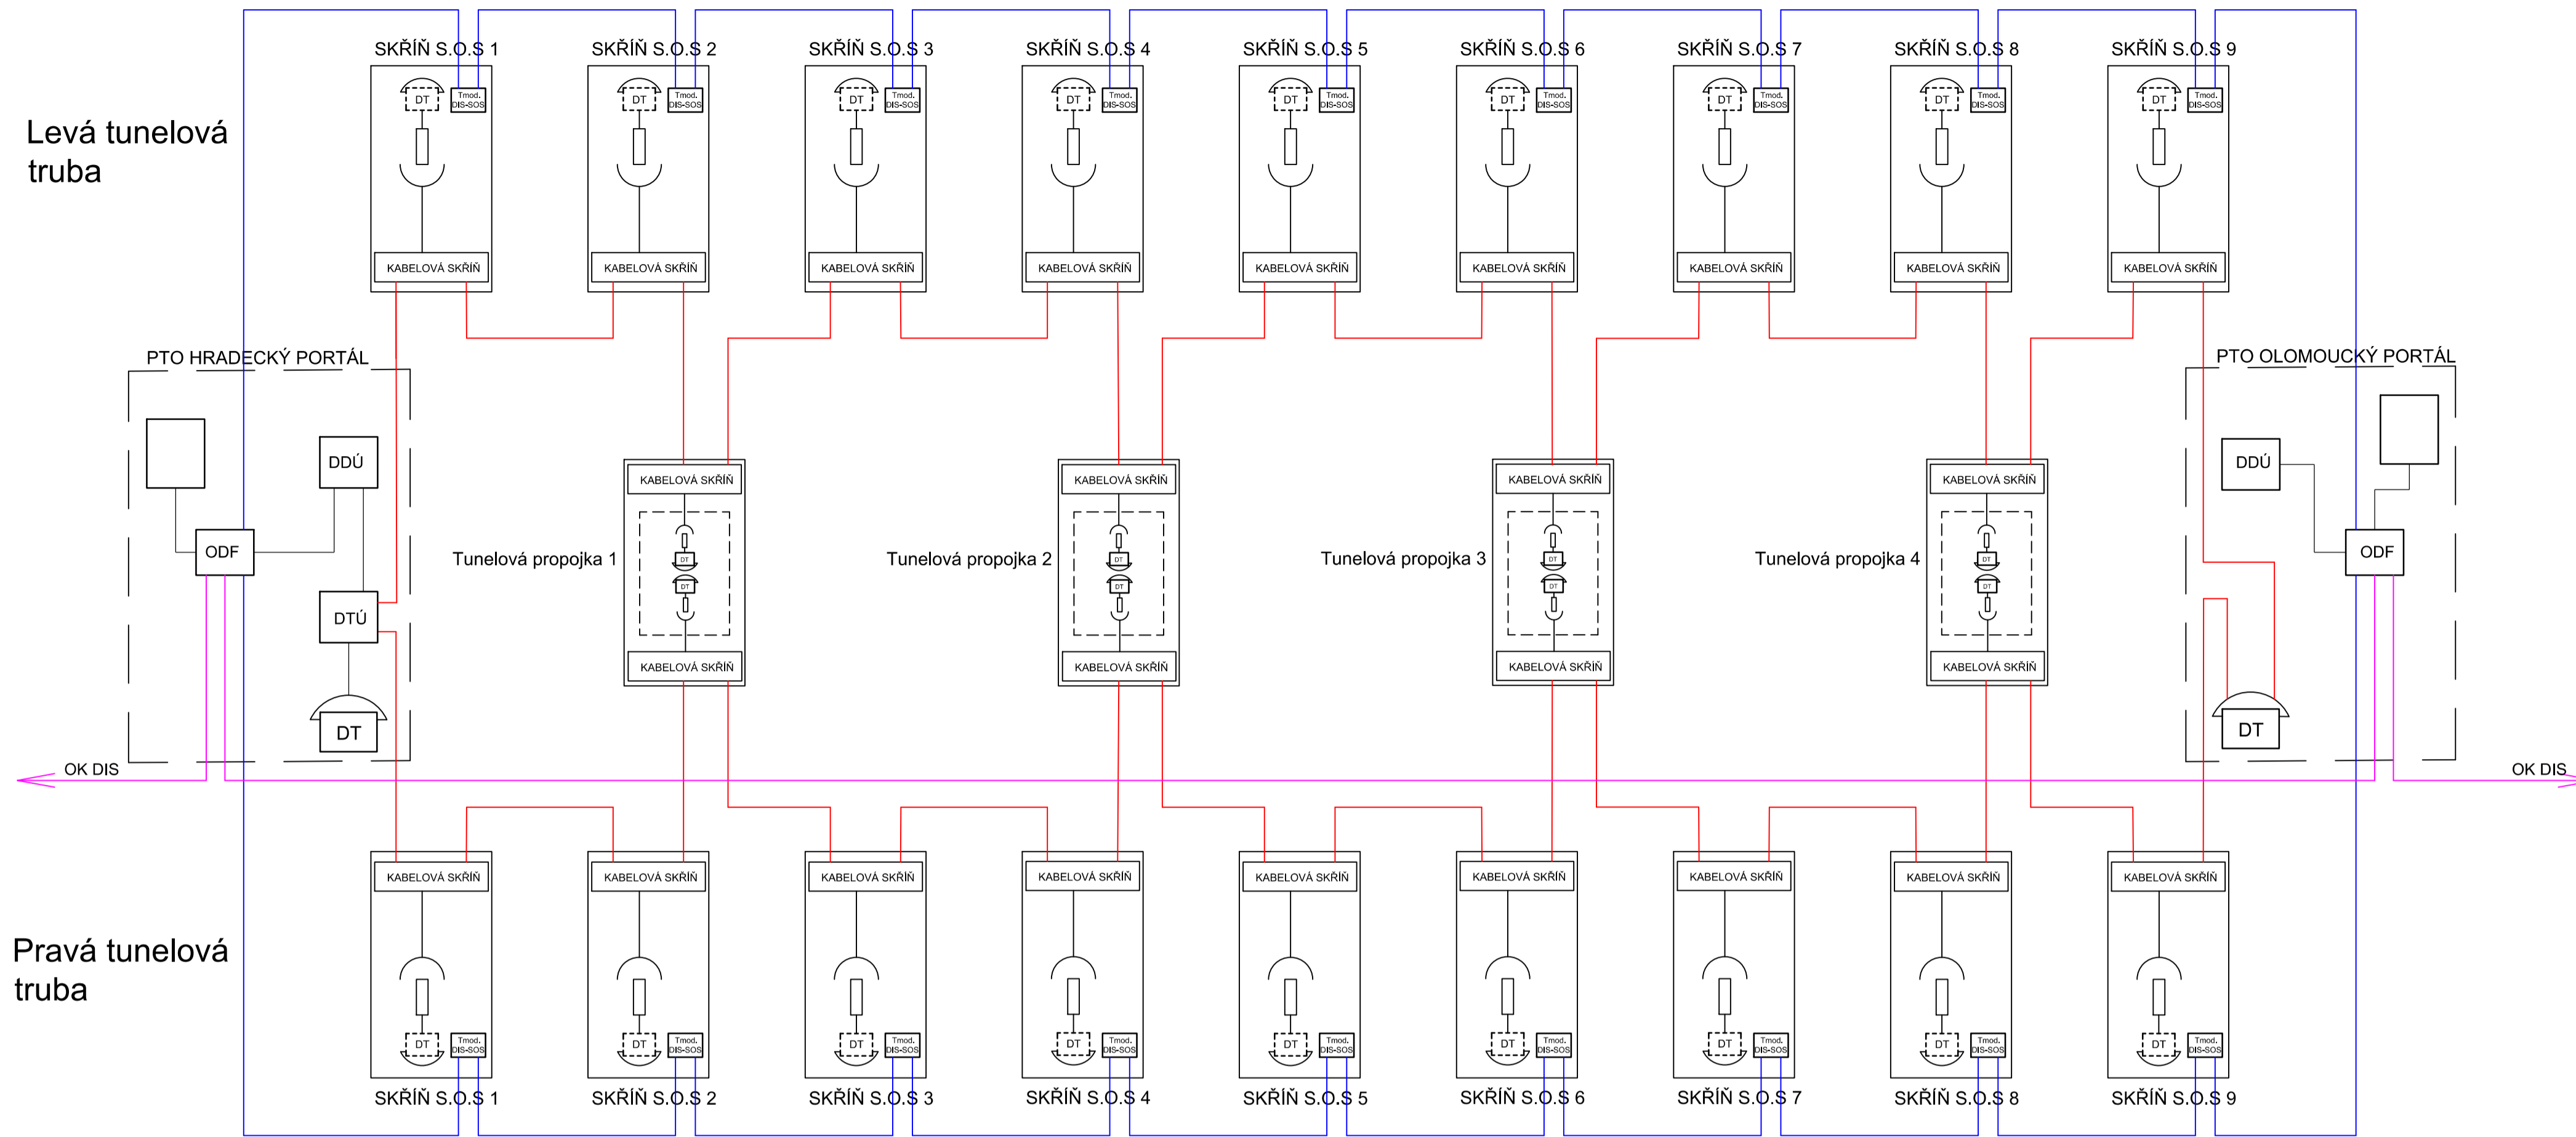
SKŘÍŇ S.O.S 1
SKŘÍŇ S.O.S 2
SKŘÍŇ S.O.S 3
SKŘÍŇ S.O.S 4
SKŘÍŇ S.O.S 5
SKŘÍŇ S.O.S 6
SKŘÍŇ S.O.S 7
SKŘÍŇ S.O.S 8
SKŘÍŇ S.O.S 9

Levá tunelová truba

DT Tmod. DIS-SOS
DT Tmod. DIS-SOS
DT Tmod. DIS-SOS
DT Tmod. DIS-SOS
DT Tmod. DIS-SOS
DT Tmod. DIS-SOS
DT Tmod. DIS-SOS
DT Tmod. DIS-SOS
DT Tmod. DIS-SOS

KABELOVÁ SKŘÍŇ
KABELOVÁ SKŘÍŇ
KABELOVÁ SKŘÍŇ
KABELOVÁ SKŘÍŇ
KABELOVÁ SKŘÍŇ
KABELOVÁ SKŘÍŇ
KABELOVÁ SKŘÍŇ
KABELOVÁ SKŘÍŇ
KABELOVÁ SKŘÍŇ

PTO HRADECKÝ PORTÁL
DDÚ
ODF
DTÚ
DT

PTO OLOMOUCKÝ PORTÁL
DDÚ
ODF
DT

KABELOVÁ SKŘÍŇ
Tunelová propojka 1
DT
DT
KABELOVÁ SKŘÍŇ

KABELOVÁ SKŘÍŇ
Tunelová propojka 2
DT
DT
KABELOVÁ SKŘÍŇ

KABELOVÁ SKŘÍŇ
Tunelová propojka 3
DT
DT
KABELOVÁ SKŘÍŇ

KABELOVÁ SKŘÍŇ
Tunelová propojka 4
DT
DT
KABELOVÁ SKŘÍŇ

OK DIS
OK DIS

KABELOVÁ SKŘÍŇ
KABELOVÁ SKŘÍŇ
KABELOVÁ SKŘÍŇ
KABELOVÁ SKŘÍŇ
KABELOVÁ SKŘÍŇ
KABELOVÁ SKŘÍŇ
KABELOVÁ SKŘÍŇ
KABELOVÁ SKŘÍŇ
KABELOVÁ SKŘÍŇ

Pravá tunelová truba

DT Tmod. DIS-SOS
DT Tmod. DIS-SOS
DT Tmod. DIS-SOS
DT Tmod. DIS-SOS
DT Tmod. DIS-SOS
DT Tmod. DIS-SOS
DT Tmod. DIS-SOS
DT Tmod. DIS-SOS
DT Tmod. DIS-SOS

SKŘÍŇ S.O.S 1
SKŘÍŇ S.O.S 2
SKŘÍŇ S.O.S 3
SKŘÍŇ S.O.S 4
SKŘÍŇ S.O.S 5
SKŘÍŇ S.O.S 6
SKŘÍŇ S.O.S 7
SKŘÍŇ S.O.S 8
SKŘÍŇ S.O.S 9